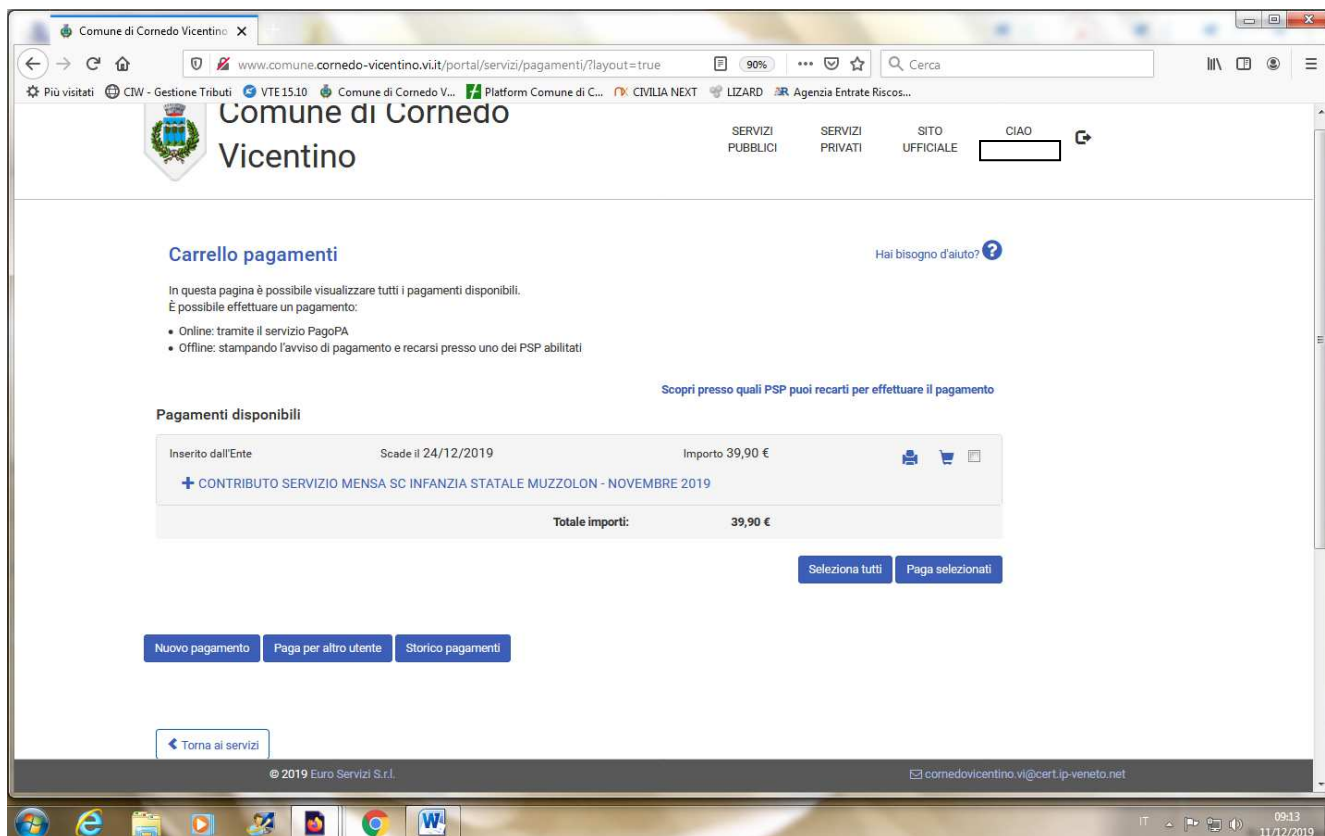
Comune di Cornedo Vicentino ×

www.comune.cornedo-vicentino.vi.it/portal/servizi/pagamenti/?layout=true 90% Cerca

Più visitati CIW - Gestione Tributi VTE 15.10 Comune di Cornedo V... Platform Comune di C... CIVILIA NEXT LIZARD Agenzia Entrate Riscos...

Comune di Cornedo Vicentino

SERVIZI PUBBLICI SERVIZI PRIVATI SITO UFFICIALE CIAO

Carrello pagamenti

Hai bisogno d'aiuto?

In questa pagina è possibile visualizzare tutti i pagamenti disponibili.
È possibile effettuare un pagamento:

• Online: tramite il servizio PagoPA
• Offline: stampando l'avviso di pagamento e recarsi presso uno dei PSP abilitati

Scopri presso quali PSP puoi recarti per effettuare il pagamento

Pagamenti disponibili

Inserito dall'Ente Scade il 24/12/2019 Importo 39,90 €

+ CONTRIBUTO SERVIZIO MENSA SC INFANZIA STATALE MUZZOLON - NOVEMBRE 2019

Totale importi: 39,90 €

Seleziona tutti Paga selezionati

Nuovo pagamento Paga per altro utente Storico pagamenti

Torna ai servizi

© 2019 Euro Servizi S.r.l. cornedovicentino.vi@cert.ip-veneto.net

IT 09:13 11/12/2019